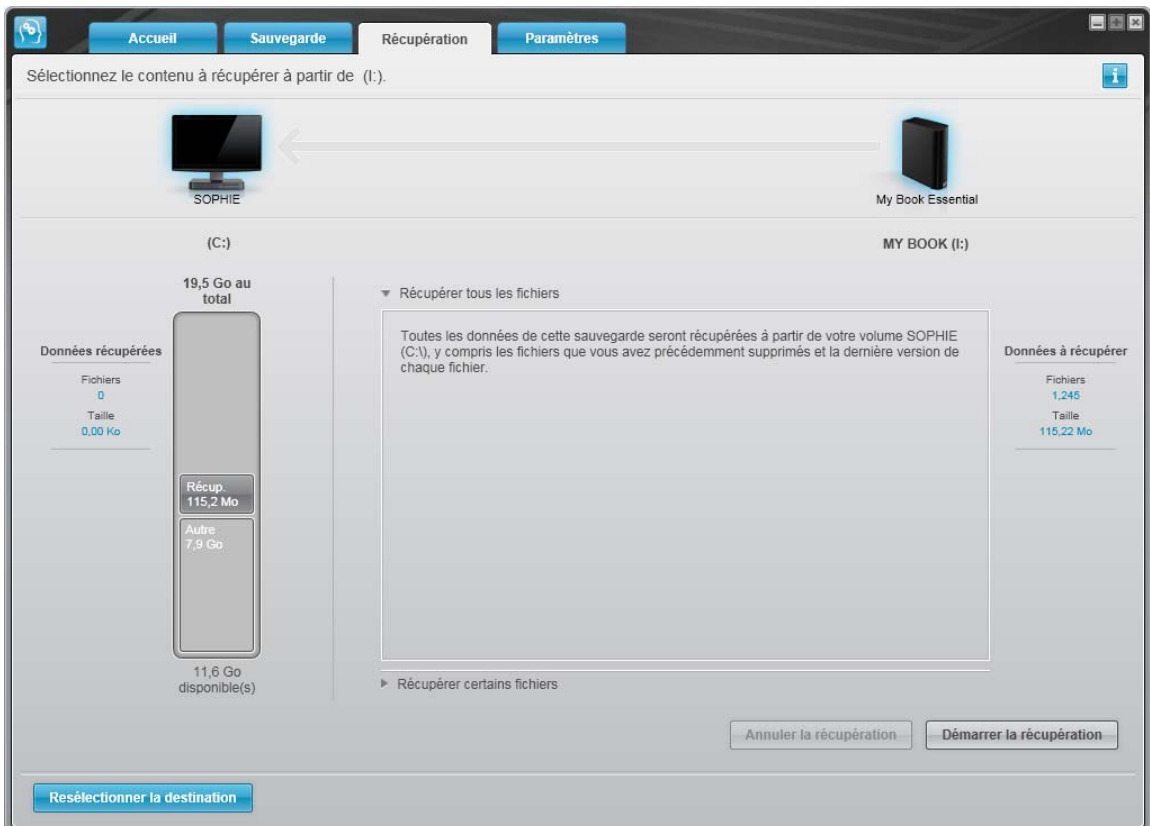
Accueil Sauvegarde Récupération Paramètres

Sélectionnez le contenu à récupérer à partir de (I:).

SOPHIE

My Book Essential

(C:)

MY BOOK (I:)

19,5 Go au total

Données récupérées

Fichiers
0
Taille
0,00 Ko

Récup.
115,2 Mo

Autre
7,9 Go

11,6 Go disponible(s)

Récupérer tous les fichiers

Toutes les données de cette sauvegarde seront récupérées à partir de votre volume SOPHIE (C:\), y compris les fichiers que vous avez précédemment supprimés et la dernière version de chaque fichier.

Récupérer certains fichiers

Données à récupérer

Fichiers
1.245
Taille
115,22 Mo

Annuler la récupération

Démarrer la récupération

Resélectionner la destination